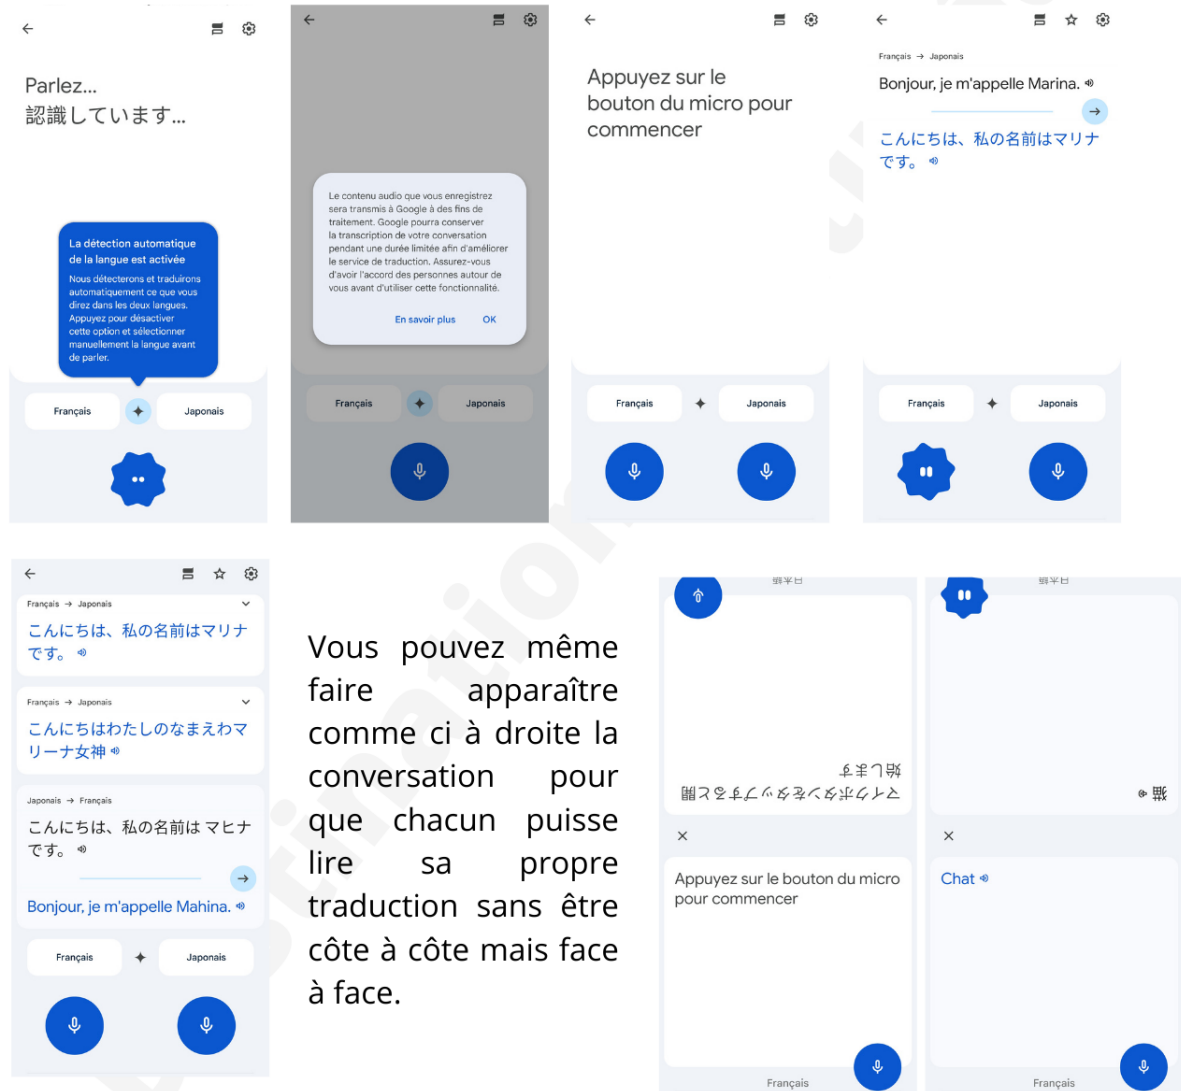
Parlez...
認識しています...

La détection automatique de la langue est activée

Nous détecterons et traduirons automatiquement ce que vous direz dans les deux langues. Appuyez pour désactiver cette option et sélectionner manuellement la langue avant de parler.

Français
Japonais

Le contenu audio que vous enregistrez sera transmis à Google à des fins de traitement. Google pourra conserver la transcription de votre conversation pendant une durée limitée afin d'améliorer le service de traduction. Assurez-vous d'avoir l'accord des personnes autour de vous avant d'utiliser cette fonctionnalité.

En savoir plus
OK

Français
Japonais

Appuyez sur le bouton du micro pour commencer

Français
Japonais

Français → Japonais
Bonjour, je m'appelle Marina.
こんにちは、私の名前はマリナです。

Français
Japonais

Français → Japonais
こんにちは、私の名前はマリナです。

Français → Japonais
こんにちはわたしのなまえわマリーナ女神

Japonais → Français
こんにちは、私の名前は マヒナです。
Bonjour, je m'appelle Mahina.

Français
Japonais

Vous pouvez même faire apparaître comme ci à droite la conversation pour que chacun puisse lire sa propre traduction sans être côte à côte mais face à face.

日本語
マイクボタンをタップして話します

Appuyez sur le bouton du micro pour commencer
Français

日本語
猫
Chat
Français